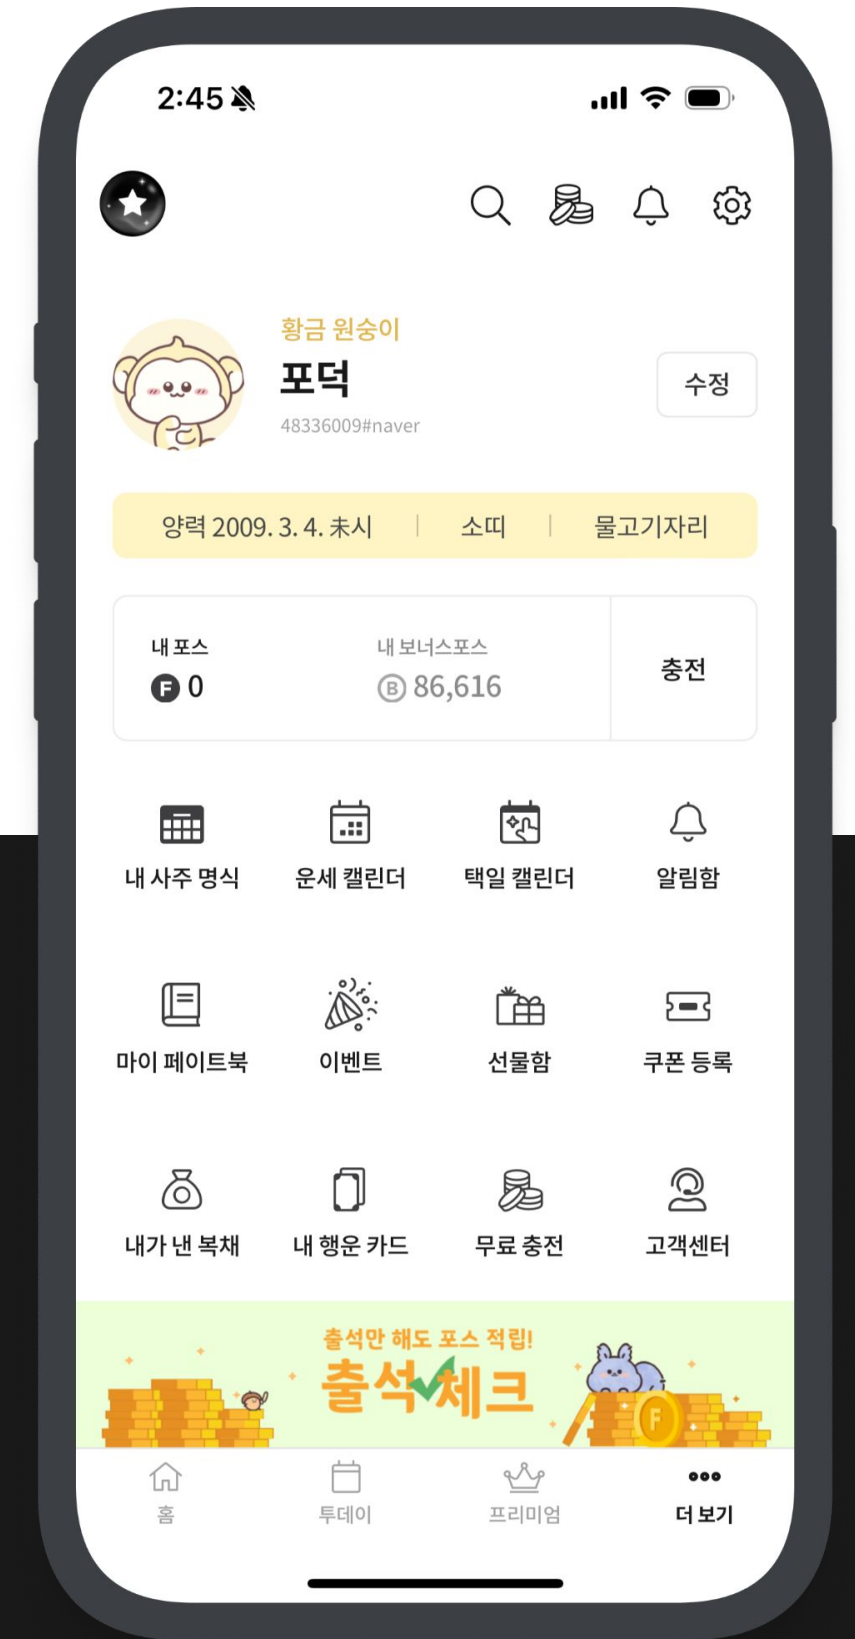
2:45

황금 원숭이
포덕
48336009#naver
수정

양력 2009. 3. 4. 未시 | 소띠 | 물고기자리

내 포스
F 0
내 보너스포스
B 86,616
충전

내 사주 명식
운세 캘린더
택일 캘린더
알림함
마이 페이트북
이벤트
선물함
쿠폰 등록
내가 낸 복채
내 행운 카드
무료 충전
고객센터

출석만 해도 포스 적립!
출석체크

홈
투데이
프리미엄
더 보기